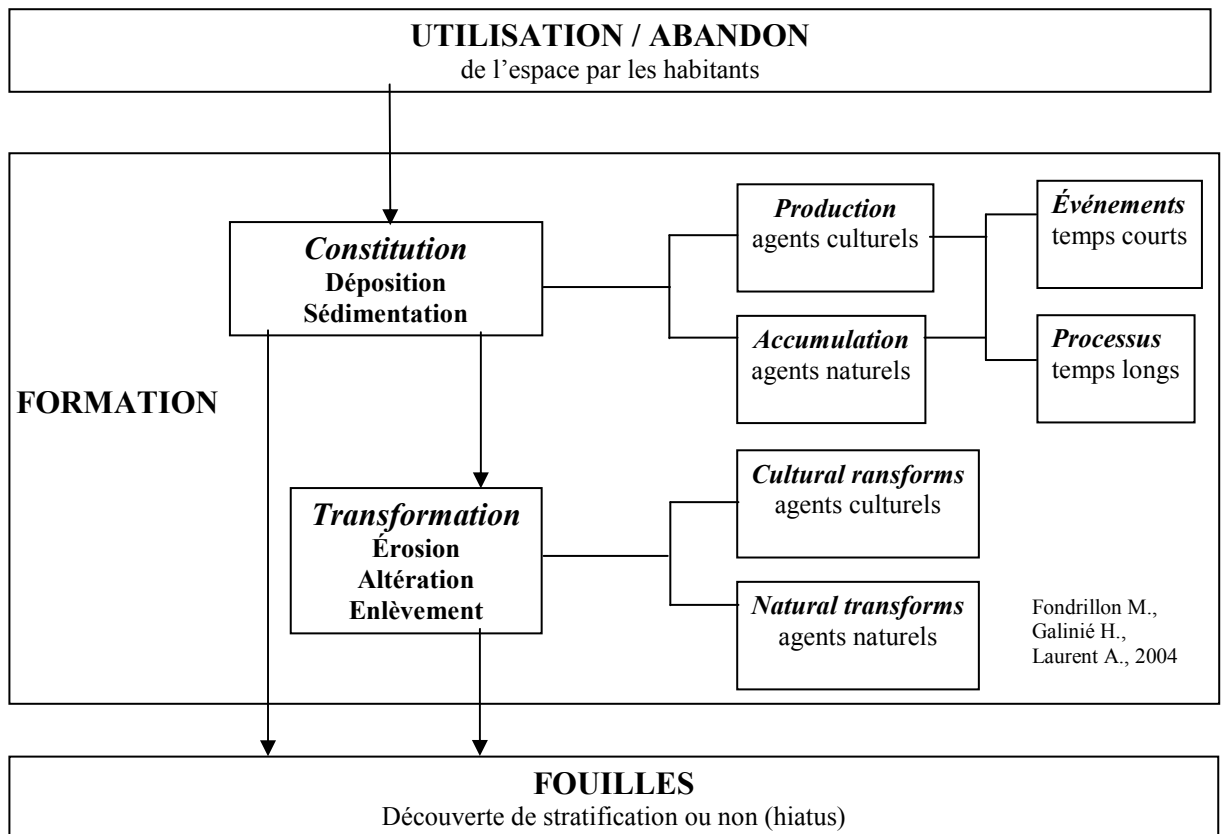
UTILISATION / ABANDON
de l'espace par les habitants

FORMATION

Constitution
Déposition
Sédimentation

Production
agents culturels

Accumulation
agents naturels

Événements
temps courts

Processus
temps longs

Transformation
Érosion
Altération
Enlèvement

Cultural ransforms
agents culturels

Natural transforms
agents naturels

Fondrillon M., Galinié H., Laurent A., 2004

FOUILLES
Découverte de stratification ou non (hiatus)